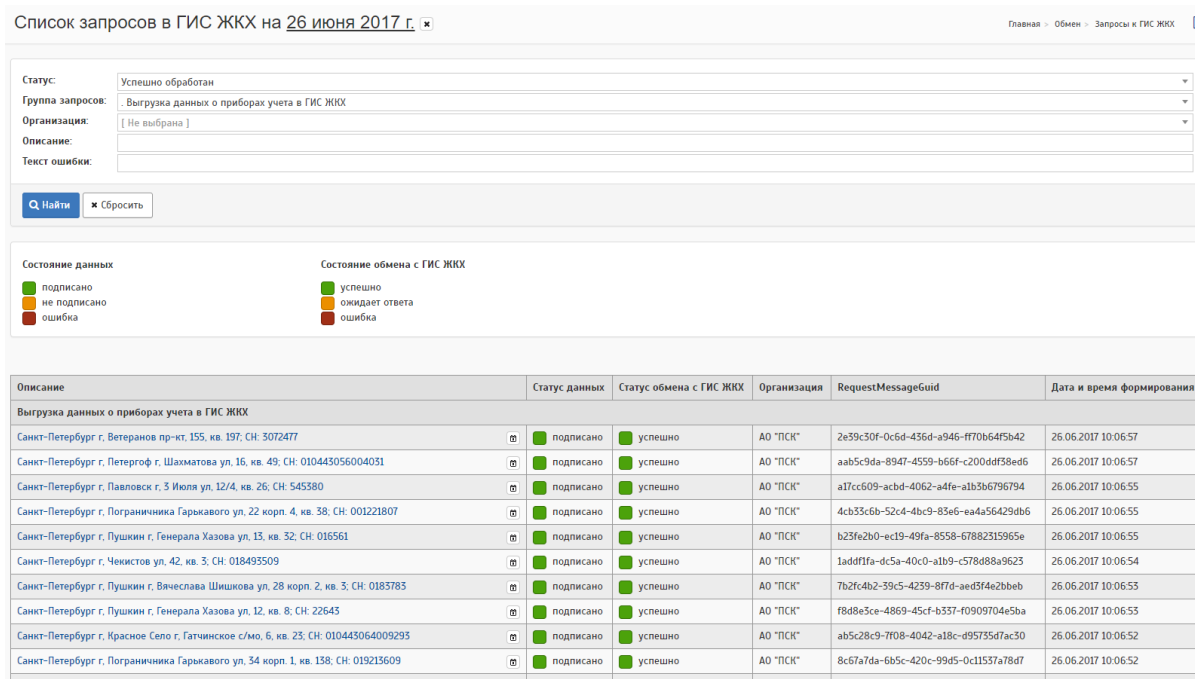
Список запросов в ГИС ЖКХ на 26 июня 2017 г.

Главная > Обмен > Запросы к ГИС ЖКХ

Статус: Успешно обработан
Группа запросов: . Выгрузка данных о приборах учета в ГИС ЖКХ
Организация: [ Не выбрана ]
Описание:
Текст ошибки:

Найти
Сбросить

Состояние данных
подписано
не подписано
ошибка

Состояние обмена с ГИС ЖКХ
успешно
ожидает ответа
ошибка

| Описание | Статус данных | Статус обмена с ГИС ЖКХ | Организация | RequestMessageGuid | Дата и время формирования |
|---|---|---|---|---|---|
| Выгрузка данных о приборах учета в ГИС ЖКХ | | | | | |
| Санкт-Петербург г, Ветеранов пр-кт, 155, кв. 197; СН: 3072477 | подписано | успешно | АО "ПСК" | 2e39c30f-0c6d-436d-a946-ff70b64f5b42 | 26.06.2017 10:06:57 |
| Санкт-Петербург г, Петергоф г, Шахматова ул, 16, кв. 49; СН: 010443056004031 | подписано | успешно | АО "ПСК" | aab5c9da-8947-4559-b66f-c200ddf38ed6 | 26.06.2017 10:06:57 |
| Санкт-Петербург г, Павловск г, 3 Июля ул, 12/4, кв. 26; СН: 545380 | подписано | успешно | АО "ПСК" | a17cc609-acbd-4062-a4fe-a1b3b6796794 | 26.06.2017 10:06:55 |
| Санкт-Петербург г, Пограничника Гарькавого ул, 22 корп. 4, кв. 38; СН: 001221807 | подписано | успешно | АО "ПСК" | 4cb33c6b-52c4-4bc9-83e6-ea4a56429db6 | 26.06.2017 10:06:55 |
| Санкт-Петербург г, Пушкин г, Генерала Хазова ул, 13, кв. 32; СН: 016561 | подписано | успешно | АО "ПСК" | b23fe2b0-ec19-49fa-8558-67882315965e | 26.06.2017 10:06:55 |
| Санкт-Петербург г, Чекистов ул, 42, кв. 3; СН: 018493509 | подписано | успешно | АО "ПСК" | 1addf1fa-dc5a-40c0-a1b9-c578d88a9623 | 26.06.2017 10:06:54 |
| Санкт-Петербург г, Пушкин г, Вячеслава Шишкова ул, 28 корп. 2, кв. 3; СН: 0183783 | подписано | успешно | АО "ПСК" | 7b2fc4b2-39c5-4239-8f7d-aed3f4e2bbeb | 26.06.2017 10:06:53 |
| Санкт-Петербург г, Пушкин г, Генерала Хазова ул, 12, кв. 8; СН: 22643 | подписано | успешно | АО "ПСК" | f8d8e3ce-4869-45cf-b337-f0909704e5ba | 26.06.2017 10:06:53 |
| Санкт-Петербург г, Красное Село г, Гатчинское с/мо, 6, кв. 23; СН: 010443064009293 | подписано | успешно | АО "ПСК" | ab5c28c9-7f08-4042-a18c-d95735d7ac30 | 26.06.2017 10:06:52 |
| Санкт-Петербург г, Пограничника Гарькавого ул, 34 корп. 1, кв. 138; СН: 019213609 | подписано | успешно | АО "ПСК" | 8c67a7da-6b5c-420c-99d5-0c11537a78d7 | 26.06.2017 10:06:52 |